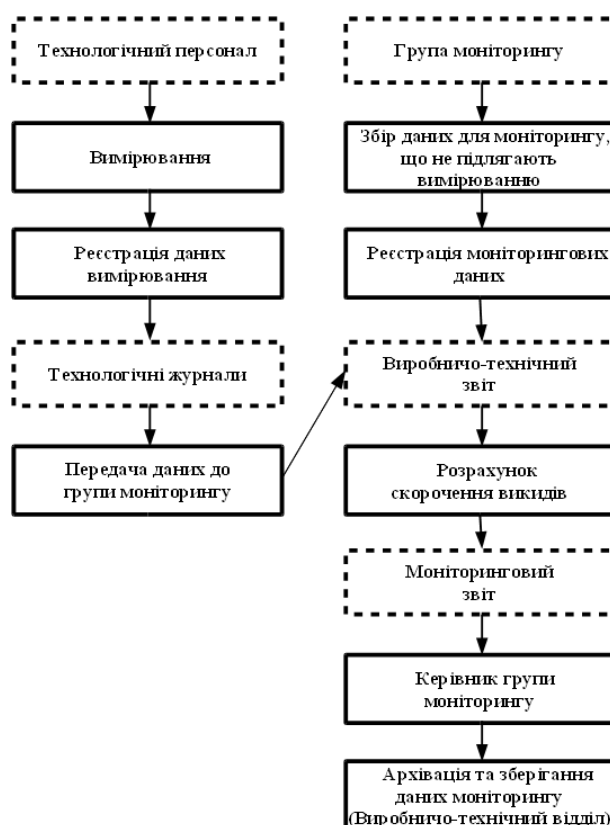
Технологічний персонал

Вимірювання

Реєстрація даних вимірювання

Технологічні журнали

Передача даних до групи моніторингу

Група моніторингу

Збір даних для моніторингу, що не підлягають вимірюванню

Реєстрація моніторингових даних

Виробничо-технічний звіт

Розрахунок скорочення викидів

Моніторинговий звіт

Керівник групи моніторингу

Архівація та зберігання даних моніторингу (Виробничо-технічний відділ)